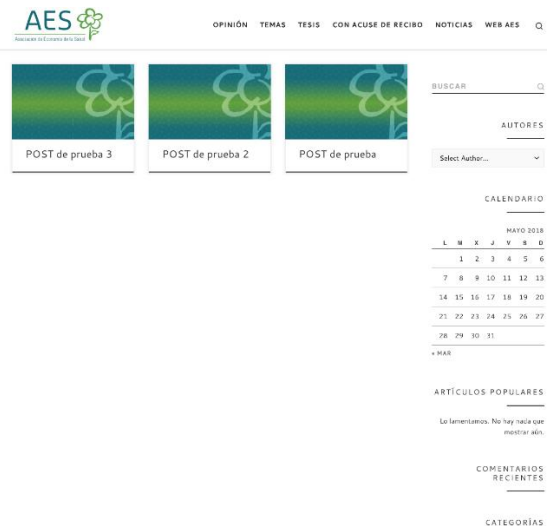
AES
Asociación de Economía de la Salud

OPINIÓN TEMAS TESIS CON ACUSE DE RECIBO NOTICIAS WEB AES

POST de prueba 3

POST de prueba 2

POST de prueba

BUSCAR

AUTORES

Select Author...

CALENDARIO

MAYO 2018

| L | M | X | J | V | S | D |
|---|---|---|---|---|---|---|
| | 1 | 2 | 3 | 4 | 5 | 6 |
| 7 | 8 | 9 | 10 | 11 | 12 | 13 |
| 14 | 15 | 16 | 17 | 18 | 19 | 20 |
| 21 | 22 | 23 | 24 | 25 | 26 | 27 |
| 28 | 29 | 30 | 31 | | | |

« MAR

ARTÍCULOS POPULARES

Lo lamentamos. No hay nada que mostrar aún.

COMENTARIOS RECIENTES

CATEGORÍAS